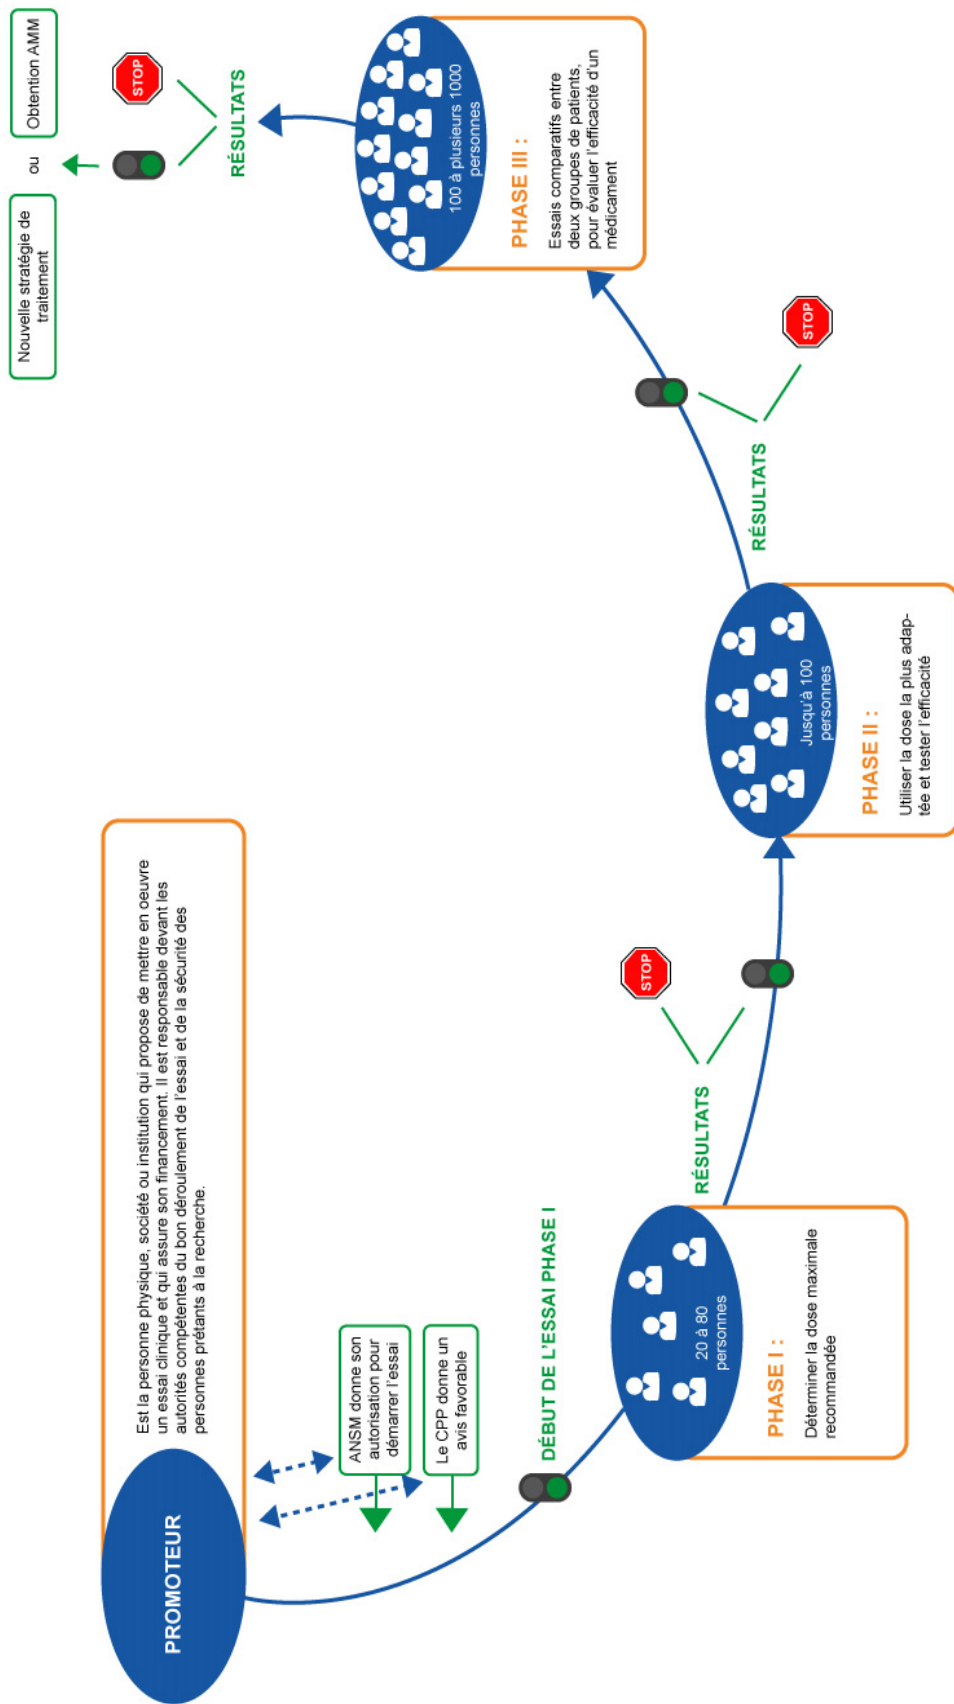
PROMOTEUR

Est la personne physique, société ou institution qui propose de mettre en oeuvre un essai clinique et qui assure son financement. Il est responsable devant les autorités compétentes du bon déroulement de l'essai et de la sécurité des personnes prêtant à la recherche.

ANSM donne son autorisation pour démarrer l'essai

Le CPP donne un avis favorable

DÉBUT DE L'ESSAI PHASE I

20 à 80 personnes

PHASE I :
Déterminer la dose maximale recommandée

RÉSULTATS

STOP

Jusqu'à 100 personnes

PHASE II :
Utiliser la dose la plus adaptée et tester l'efficacité

RÉSULTATS

STOP

100 à plusieurs 1000 personnes

PHASE III :
Essais comparatifs entre deux groupes de patients, pour évaluer l'efficacité d'un médicament

RÉSULTATS

STOP

Obtention AMM

ou

Nouvelle stratégie de traitement